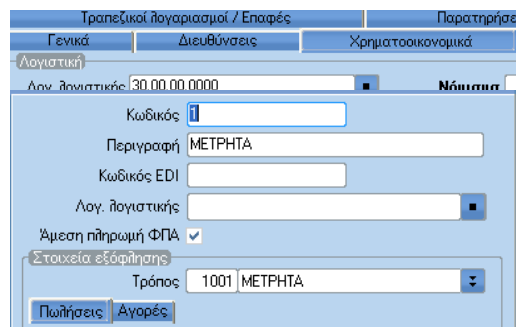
Τραπεζικοί λογαριασμοί / Επαφές
Παρατηρήσε
Γενικά
Διευθύνσεις
Χρηματοοικονομικά
Λογιστική
Λογ. λογιστικής 30.00.00.0000
Νόμισμα
Κωδικός 1
Περιγραφή ΜΕΤΡΗΤΑ
Κωδικός EDI
Λογ. λογιστικής
Άμεση πληρωμή ΦΠΑ ✔
Στοιχεία εξόφλησης
Τρόπος 1001 ΜΕΤΡΗΤΑ
Πωλήσεις
Αγορές